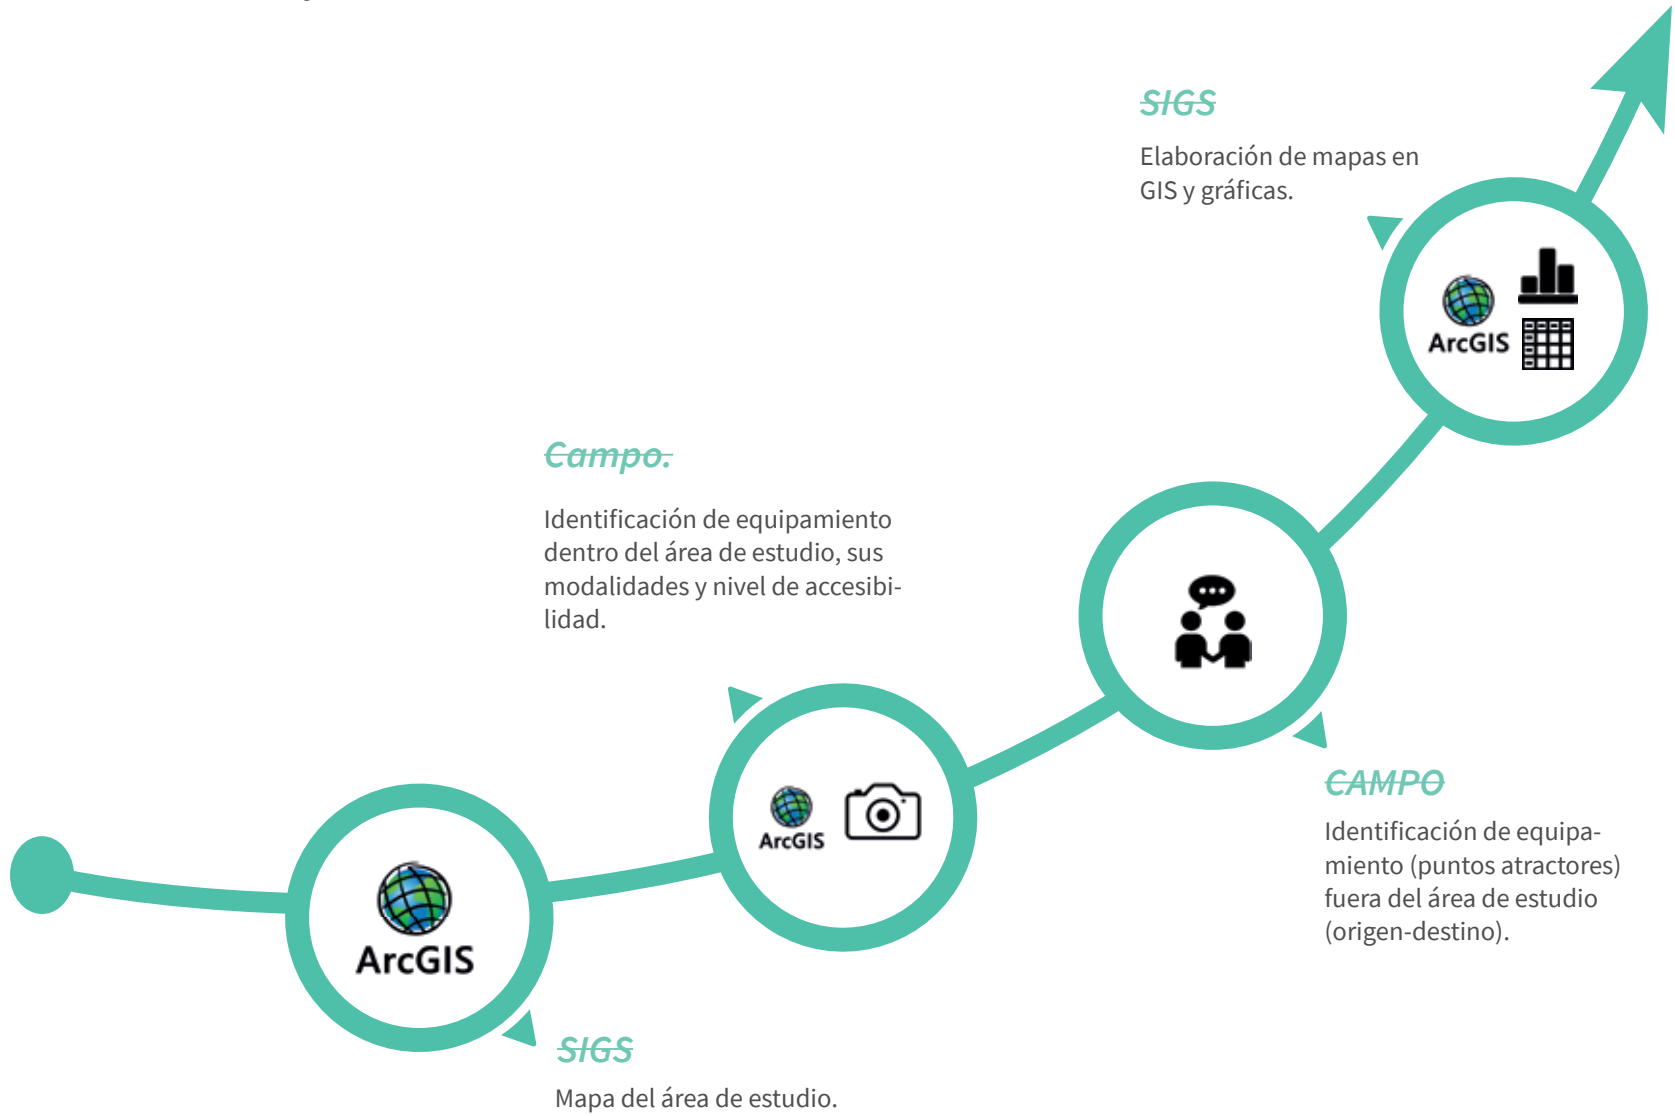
SIGS

Elaboración de mapas en GIS y gráficas.

ArcGIS

Campo.

Identificación de equipamiento dentro del área de estudio, sus modalidades y nivel de accesibilidad.

ArcGIS

CAMPO

Identificación de equipamiento (puntos atractores) fuera del área de estudio (origen-destino).

ArcGIS

SIGS

Mapa del área de estudio.